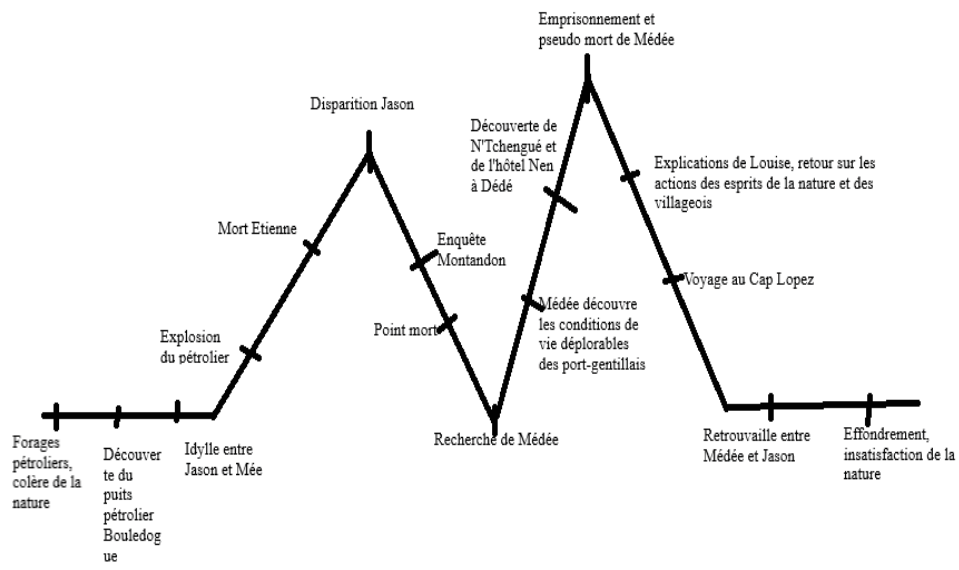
Forages pétroliers, colère de la nature

Découverte du puits pétrolier Bouledogue

Idylle entre Jason et Mée

Explosion du pétrolier

Mort Etienne

Disparition Jason

Enquête Montandon

Point mort

Recherche de Médée

Médée découvre les conditions de vie déplorables des port-gentillais

Découverte de N'Tchengué et de l'hôtel Nen à Dédé

Emprisonnement et pseudo mort de Médée

Explications de Louise, retour sur les actions des esprits de la nature et des villageois

Voyage au Cap Lopez

Retrouvaille entre Médée et Jason

Effondrement, insatisfaction de la nature